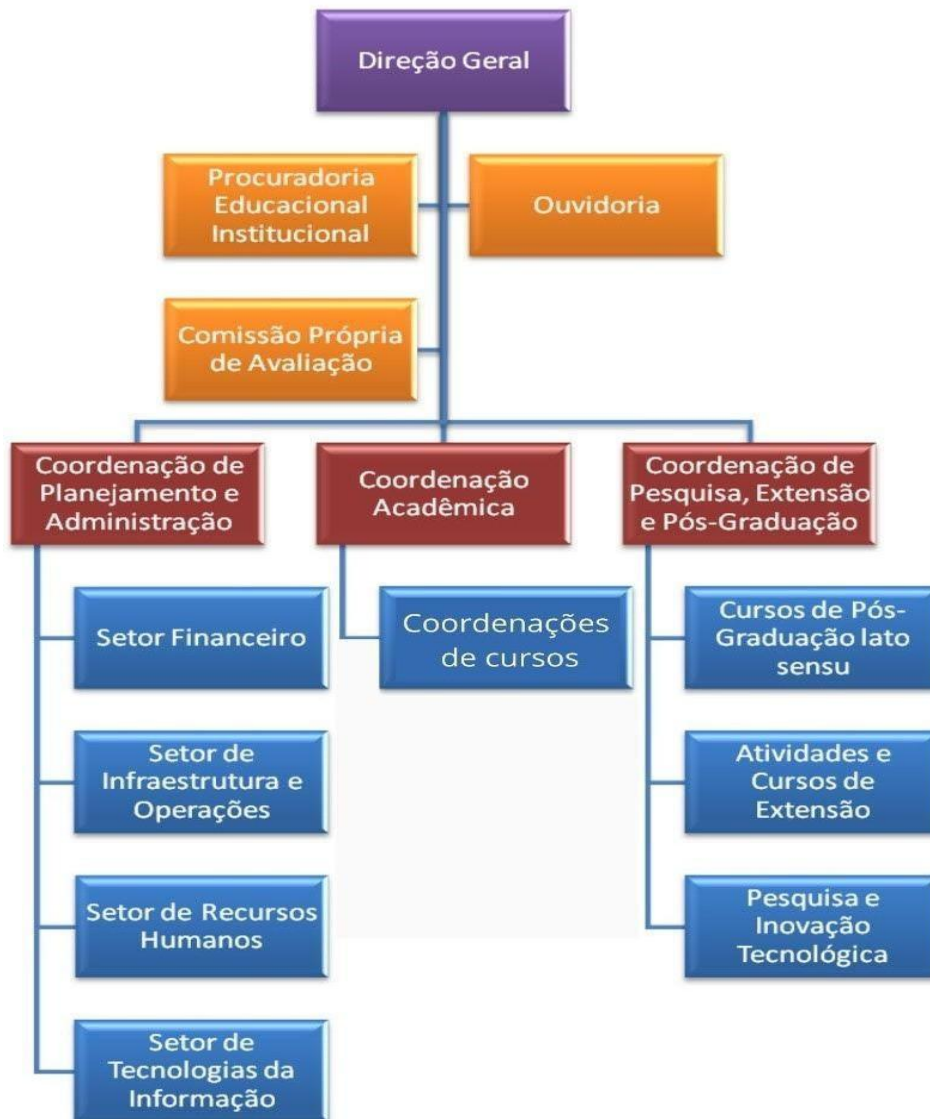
Direção Geral

Procuradoria Educacional Institucional

Ouvidoria

Comissão Própria de Avaliação

Coordenação de Planejamento e Administração

Coordenação Acadêmica

Coordenação de Pesquisa, Extensão e Pós-Graduação

Setor Financeiro

Setor de Infraestrutura e Operações

Setor de Recursos Humanos

Setor de Tecnologias da Informação

Coordenações de cursos

Cursos de Pós-Graduação lato sensu

Atividades e Cursos de Extensão

Pesquisa e Inovação Tecnológica